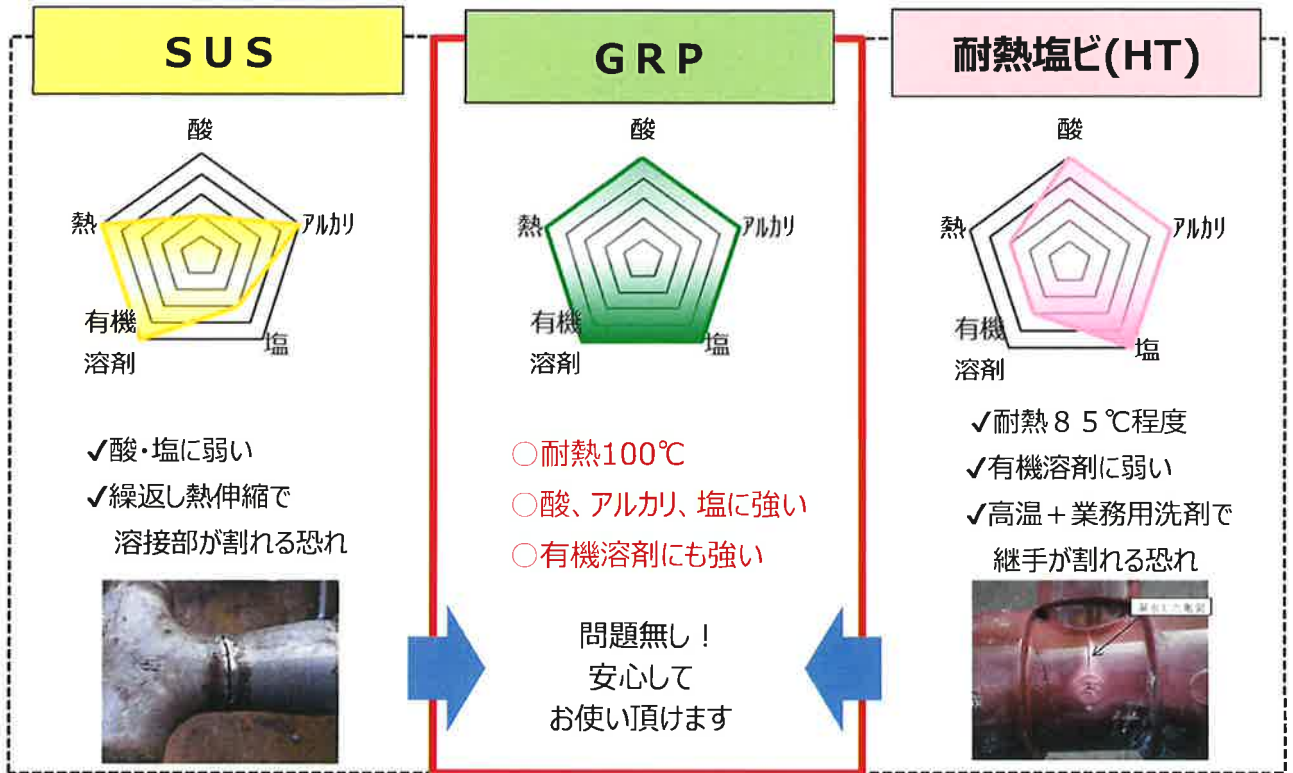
SUS

酸
熱
アルカリ
有機
溶剤
塩

✓酸・塩に弱い
✓繰返し熱伸縮で
溶接部が割れる恐れ

GRP

酸
熱
アルカリ
有機
溶剤
塩

○耐熱100℃
○酸、アルカリ、塩に強い
○有機溶剤にも強い

問題無し！
安心して
お使い頂けます

耐熱塩ビ(HT)

酸
熱
アルカリ
有機
溶剤
塩

✓耐熱８５℃程度
✓有機溶剤に弱い
✓高温＋業務用洗剤で
継手が割れる恐れ

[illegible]